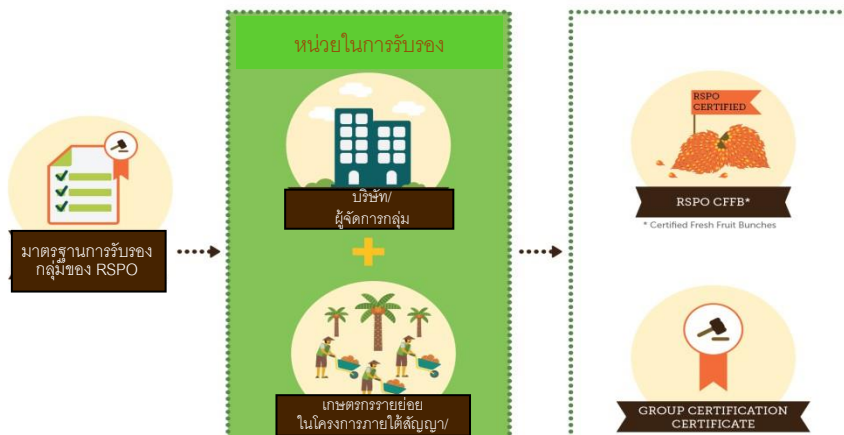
มาตรฐานการรับรองกลุ่มของ RSPO

หน่วยในการรับรอง

บริษัท/
ผู้จัดการกลุ่ม

เกษตรกรรายย่อย
ในโครงการภายใต้สัญญา/

RSPO CERTIFIED

RSPO CFFB*

* Certified Fresh Fruit Bunches

GROUP CERTIFICATION CERTIFICATE